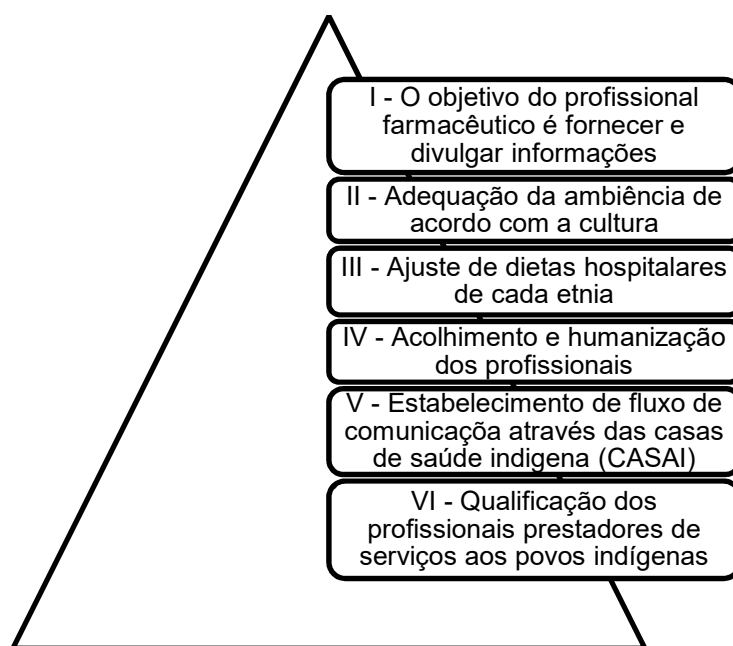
I - O objetivo do profissional farmacêutico é fornecer e divulgar informações

II - Adequação da ambiência de acordo com a cultura

III - Ajuste de dietas hospitalares de cada etnia

IV - Acolhimento e humanização dos profissionais

V - Estabelecimento de fluxo de comunicaçõa através das casas de saúde indigena (CASAI)

VI - Qualificação dos profissionais prestadores de serviços aos povos indígenas